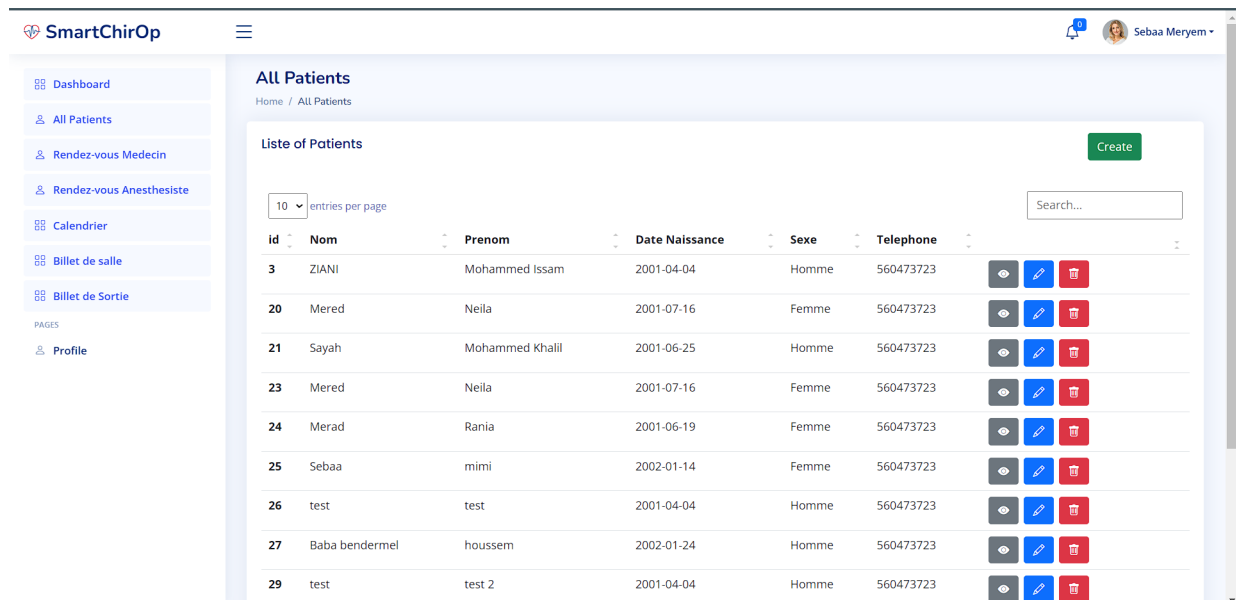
SmartChirOp

0

Sebaa Meryem

Dashboard
All Patients
Rendez-vous Medecin
Rendez-vous Anesthesiste
Calendrier
Billet de salle
Billet de Sortie
PAGES
Profile

All Patients

Home / All Patients

Liste of Patients

Create

10 entries per page

Search...

| id | Nom | Prenom | Date Naissance | Sexe | Telephone | |
|---|---|---|---|---|---|---|
| 3 | ZIANI | Mohammed Issam | 2001-04-04 | Homme | 560473723 | |
| 20 | Mered | Neila | 2001-07-16 | Femme | 560473723 | |
| 21 | Sayah | Mohammed Khalil | 2001-06-25 | Homme | 560473723 | |
| 23 | Mered | Neila | 2001-07-16 | Femme | 560473723 | |
| 24 | Merad | Rania | 2001-06-19 | Femme | 560473723 | |
| 25 | Sebaa | mimi | 2002-01-14 | Femme | 560473723 | |
| 26 | test | test | 2001-04-04 | Homme | 560473723 | |
| 27 | Baba bendermel | houssem | 2002-01-24 | Homme | 560473723 | |
| 29 | test | test 2 | 2001-04-04 | Homme | 560473723 | |